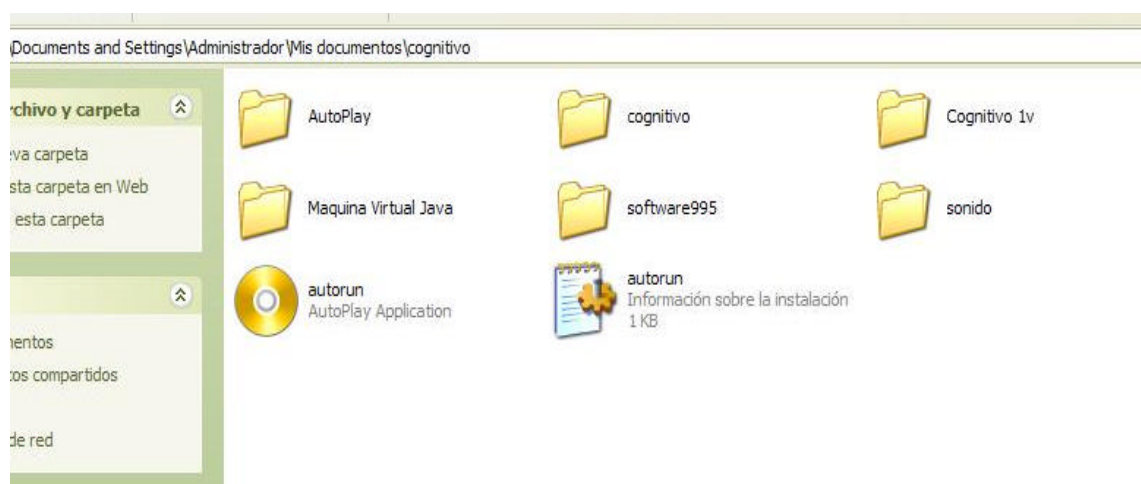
\Documents and Settings\Administrador\Mis documentos\cognitivo

rchivo y carpeta

eva carpeta
sta carpeta en Web
esta carpeta

nentos
tos compartidos

de red

AutoPlay

cognitivo

Cognitivo 1v

Maquina Virtual Java

software995

sonido

autorun
AutoPlay Application

autorun
Información sobre la instalación
1 KB